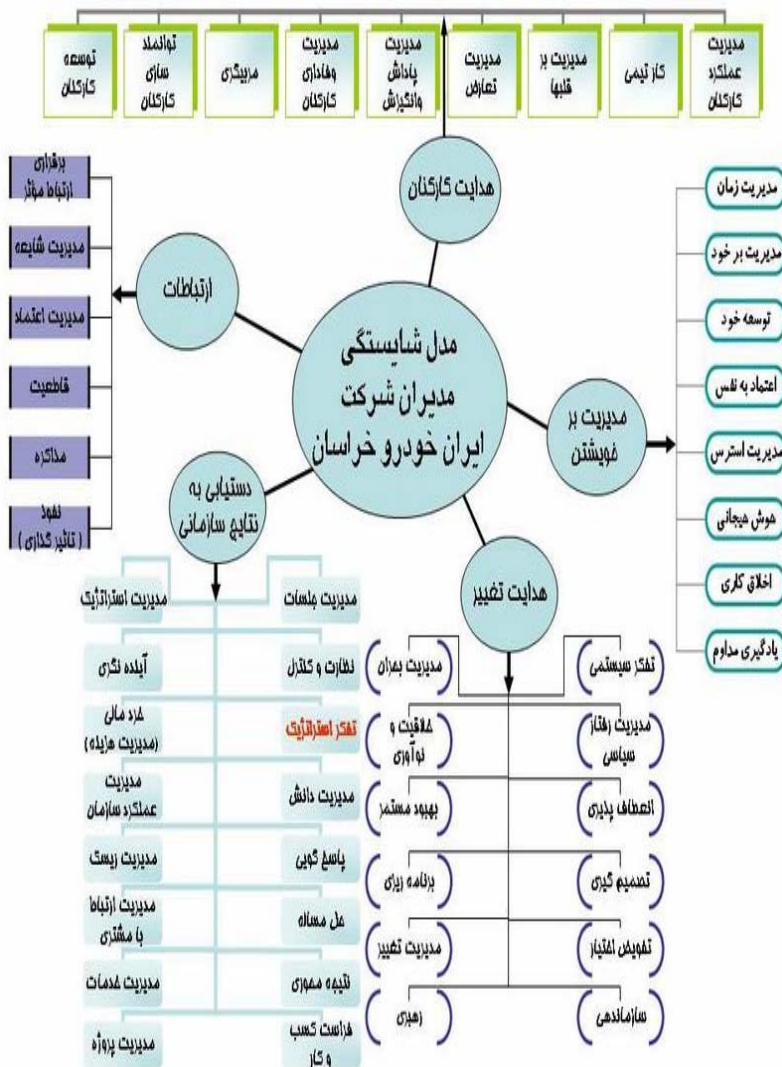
مدیریت عملکرد کارکنان
کار تیمی
مدیریت بر قلبها
مدیریت تعارض
مدیریت پاداش وانگیزش
مدیریت وفادای کارکنان
مربیگری
توانمند سازی کارکنان
توسعه کارکنان

هدایت کارکنان

برقراری ارتباط موثر
مدیریت شایعه
مدیریت اعتماد
قاطعیت
مذاکره
نفوذ ( تاثیر گذاری )

ارتباطات

مدل شایستگی مدیران شرکت ایران خودرو خراسان

مدیریت بر خویشتن

مدیریت زمان
مدیریت بر خود
توسعه خود
اعتماد به نفس
مدیریت استرس
هوش هیجانی
اخلاق کاری
یادگیری مداوم

دستیابی به نتایج سازمانی

مدیریت استراتژیک
مدیریت جلسات
آینده نگری
نظارت و کنترل
خرد مالی (مدیریت هزینه)
تفکر استراتژیک
مدیریت عملکرد سازمان
مدیریت دانش
مدیریت ریسک
پاسخ گویی
مدیریت ارتباط با مشتری
حل مساله
مدیریت خدمات
نتیجه محوری
مدیریت پروژه
فراست کسب و کار

هدایت تغییر

مدیریت بحران
تفکر سیستمی
خلاقیت و نوآوری
مدیریت رفتار سیاسی
بهبود مستمر
انعطاف پذیری
برنامه ریزی
تصمیم گیری
مدیریت تغییر
تفویض اختیار
رهبری
سازماندهی